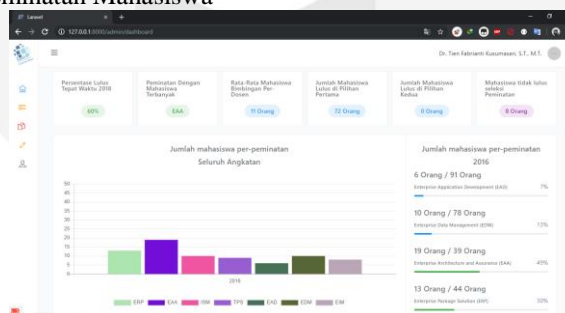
minatan Mahasiswa

Laravel

127.0.0.1:8000/admin/dashboard

Dr. Tien Fabrianti Kusumasari, S.T., M.T.

Persentase Lulus Tepat Waktu 2016

60%

Peminatan Dengan Mahasiswa Terbanyak

EAA

Rata-Rata Mahasiswa Bimbingan Per-Dosen

11 Orang

Jumlah Mahasiswa Lulus di Pilihan Pertama

72 Orang

Jumlah Mahasiswa Lulus di Pilihan Kedua

0 Orang

Mahasiswa tidak lulus seleksi Peminatan

8 Orang

Jumlah mahasiswa per-peminatan
Seluruh Angkatan

50
45
40
35
30
25
20
15
10
5
0

2016

ERP EAA ISM TPS EAD EDM EIM

Jumlah mahasiswa per-peminatan
2016

6 Orang / 91 Orang
Enterprise Application Development (EAD) 7%

10 Orang / 78 Orang
Enterprise Data Management (EDM) 13%

19 Orang / 39 Orang
Enterprise Architecture and Assurance (EAA) 49%

13 Orang / 44 Orang
Enterprise Package Solution (ERP) 30%